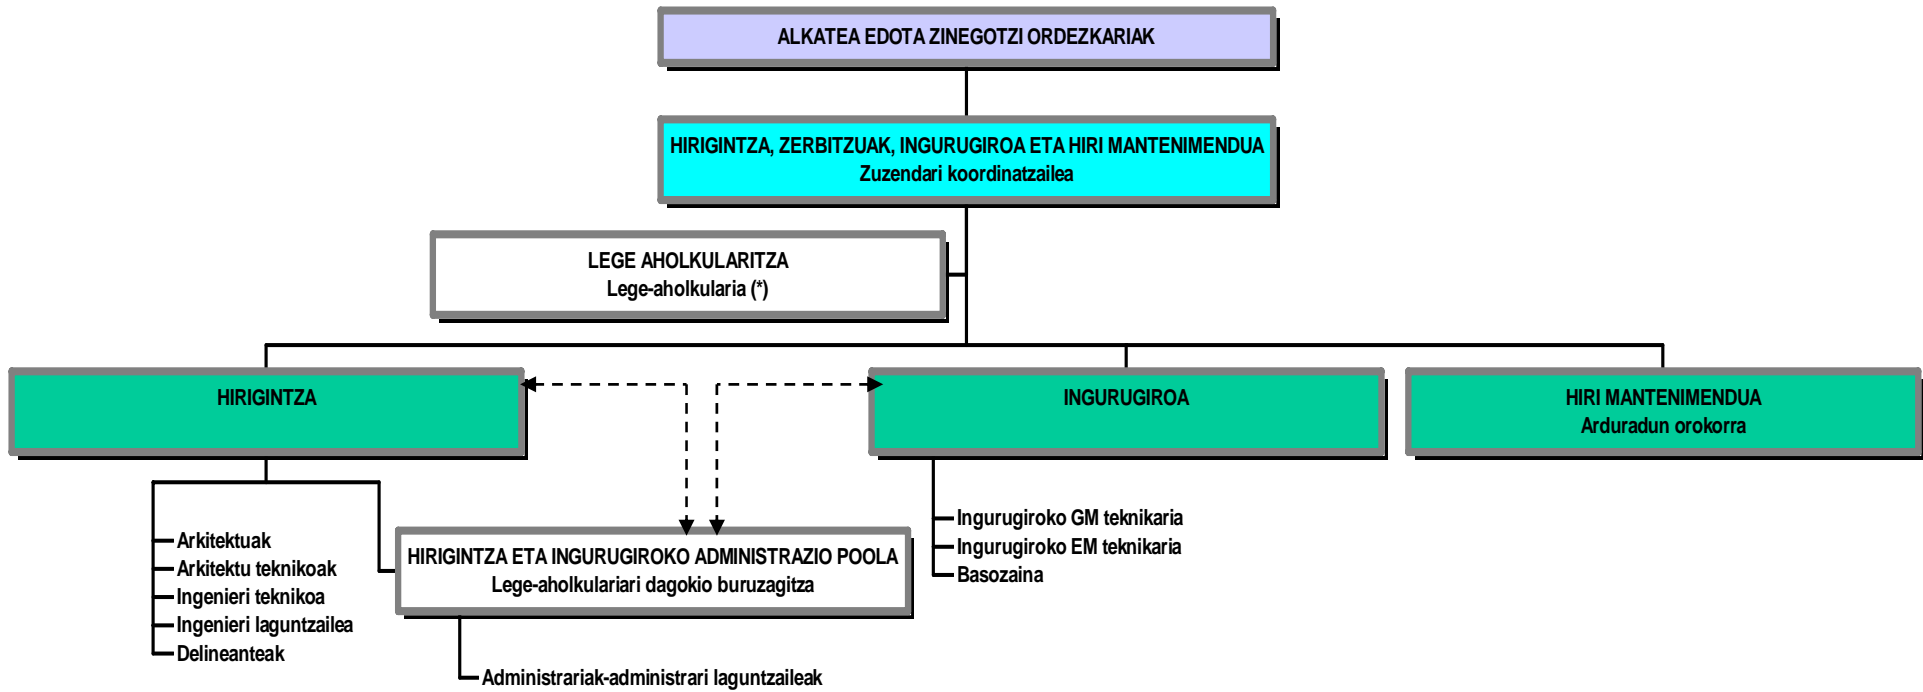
ALKATEA EDOTA ZINEGOTZI ORDEZKARIAK

HIRIGINTZA, ZERBITZUAK, INGURUGIROA ETA HIRI MANTENIMENDUA
Zuzendari koordinatzailea

LEGE AHOLKULARITZA
Lege-aholkularia (*)

HIRIGINTZA

INGURUGIROA

HIRI MANTENIMENDUA
Arduradun orokorra

Arkitektuak
Arkitektu teknikoak
Ingenieri teknikoa
Ingenieri laguntzailea
Delineanteak

HIRIGINTZA ETA INGURUGIROKO ADMINISTRAZIO POOLA
Lege-aholkulariari dagokio buruzagitza

Administrariak-administrari laguntzaileak

Ingurugiroko GM teknikaria
Ingurugiroko EM teknikaria
Basozaina